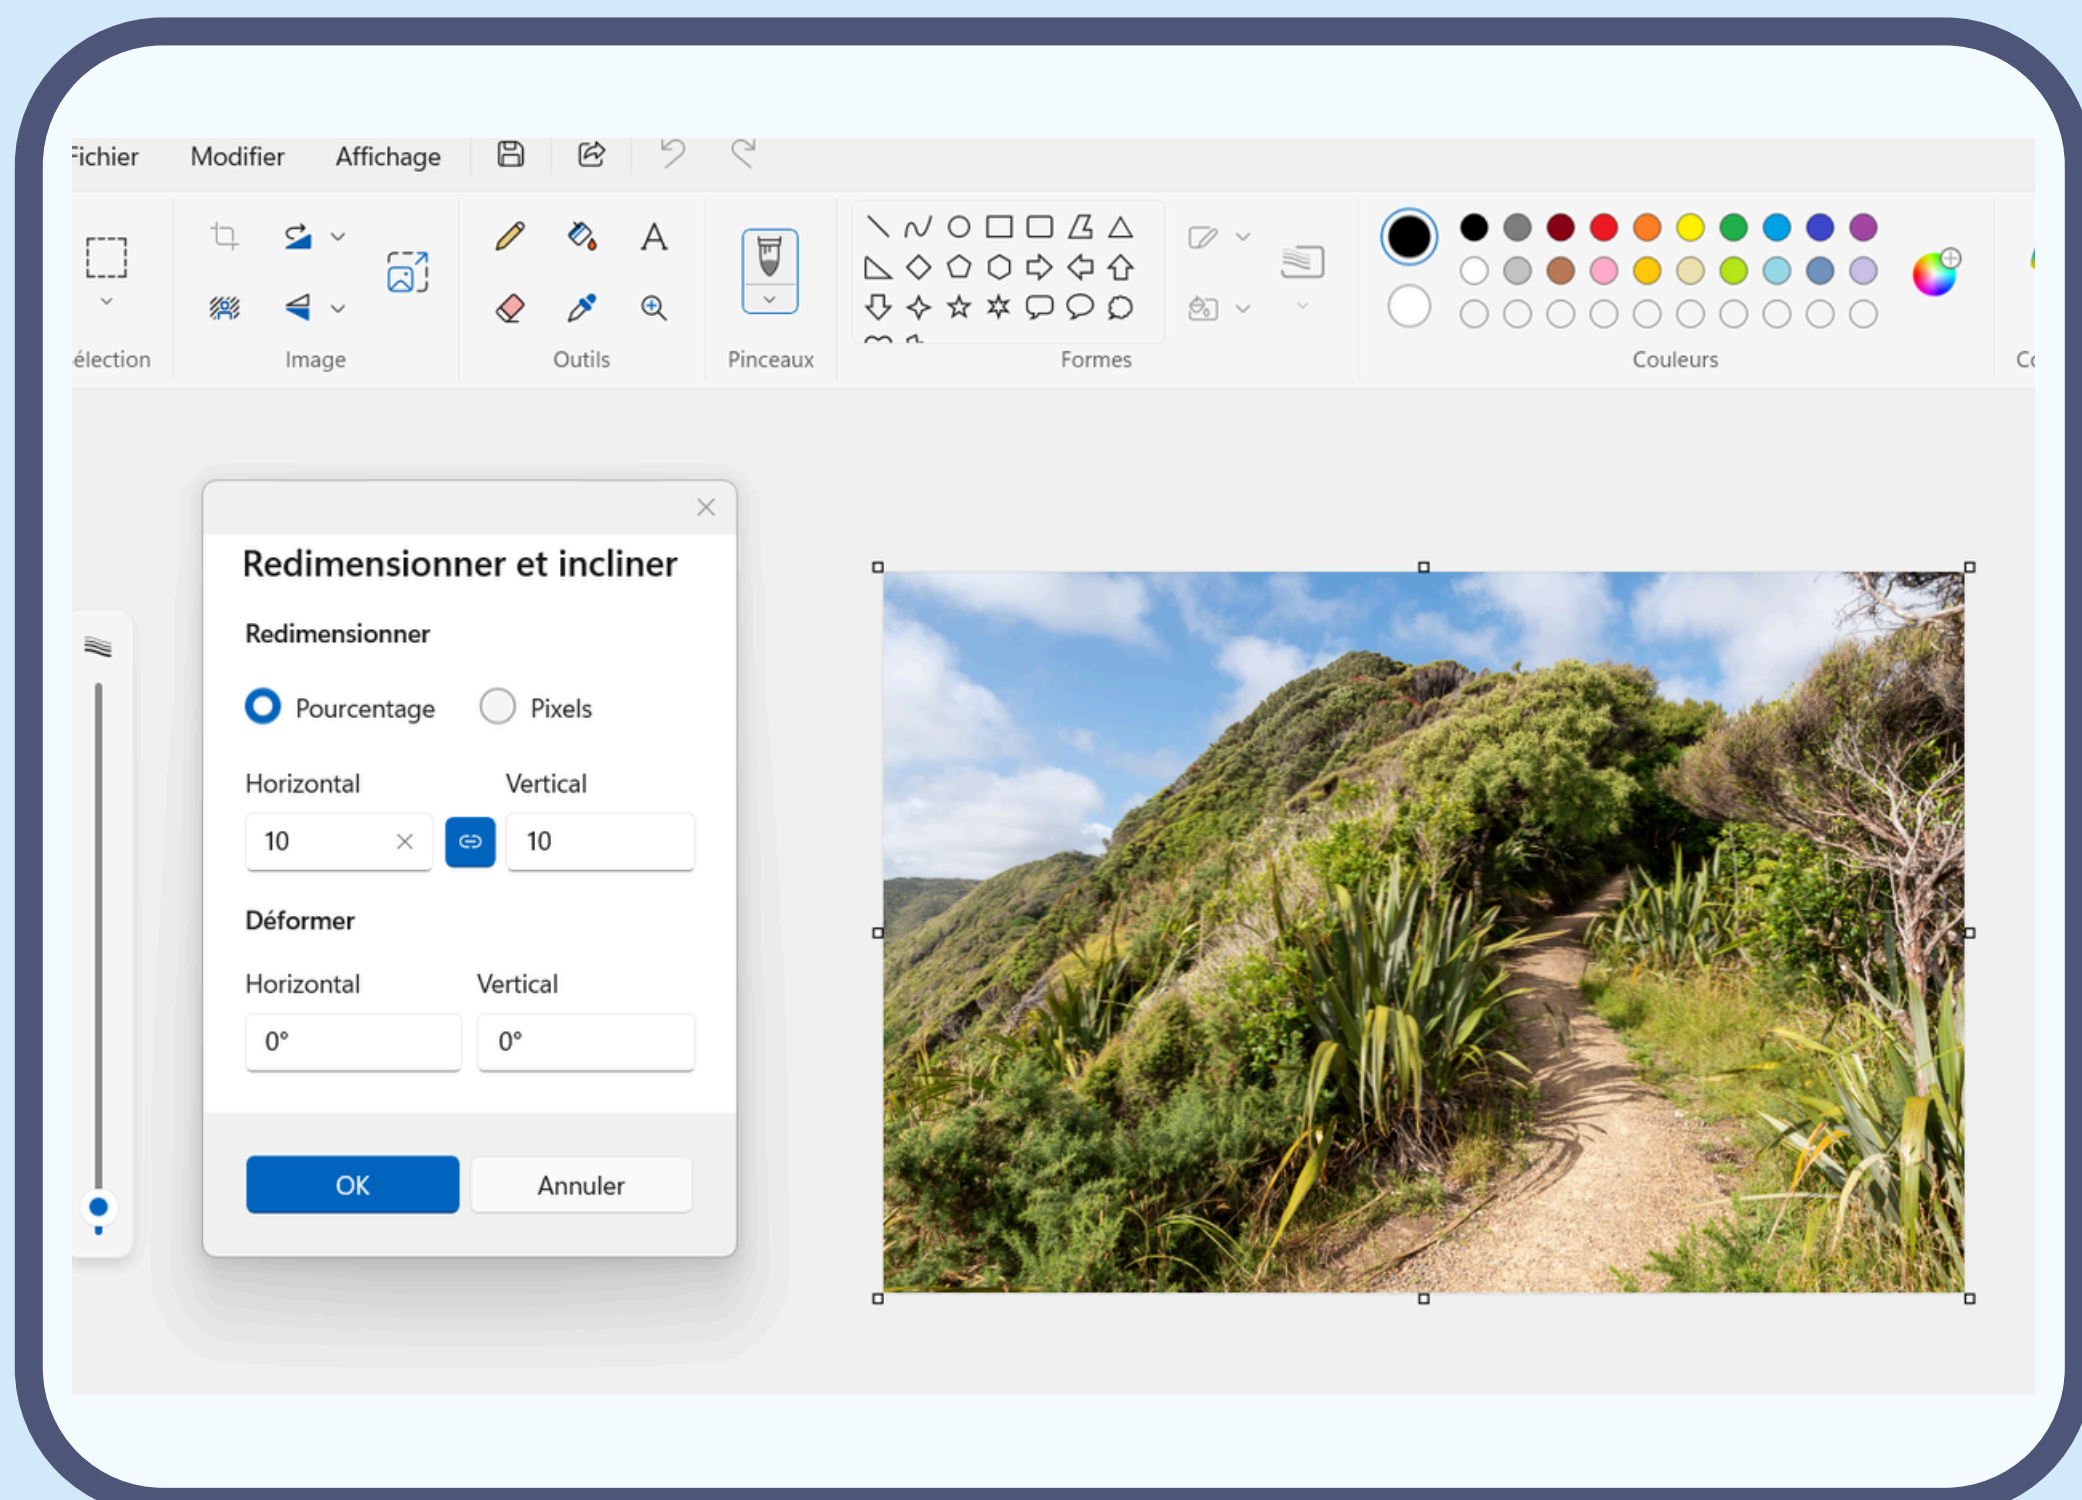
ichier Modifier Affichage

élection Image Outils Pinceaux Formes Couleurs Co

Redimensionner et incliner

Redimensionner

Pourcentage Pixels

Horizontal Vertical

10 10

Déformer

Horizontal Vertical

0° 0°

OK Annuler